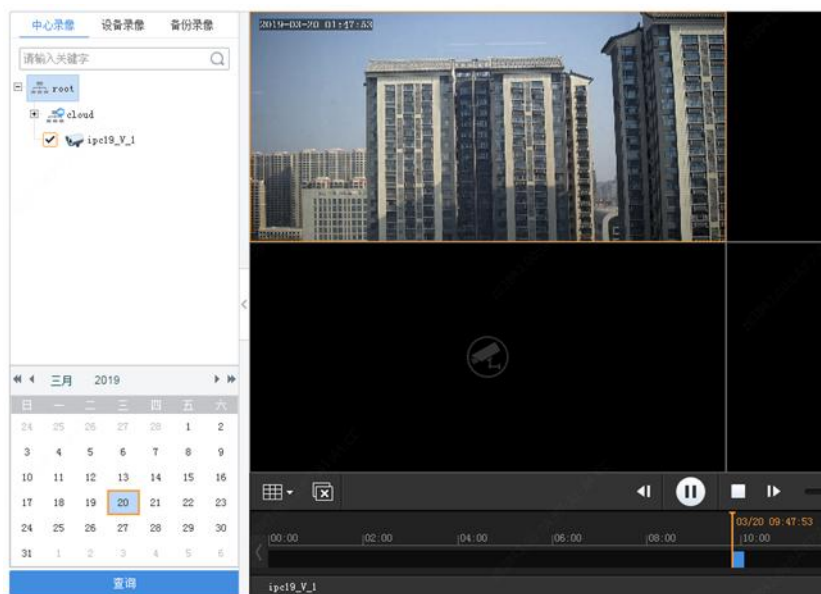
中心录像 设备录像 备份录像

请输入关键字

root

cloud

ipc19_V_1

三月 2019

| 日 | 一 | 二 | 三 | 四 | 五 | 六 |
|---|---|---|---|---|---|---|
| 24 | 25 | 26 | 27 | 28 | 1 | 2 |
| 3 | 4 | 5 | 6 | 7 | 8 | 9 |
| 10 | 11 | 12 | 13 | 14 | 15 | 16 |
| 17 | 18 | 19 | 20 | 21 | 22 | 23 |
| 24 | 25 | 26 | 27 | 28 | 29 | 30 |
| 31 | 1 | 2 | 3 | 4 | 5 | 6 |

查询

2019-03-20 01:47:53

03/20 09:47:53

00:00 02:00 04:00 06:00 08:00 10:00

ipc19_V_1